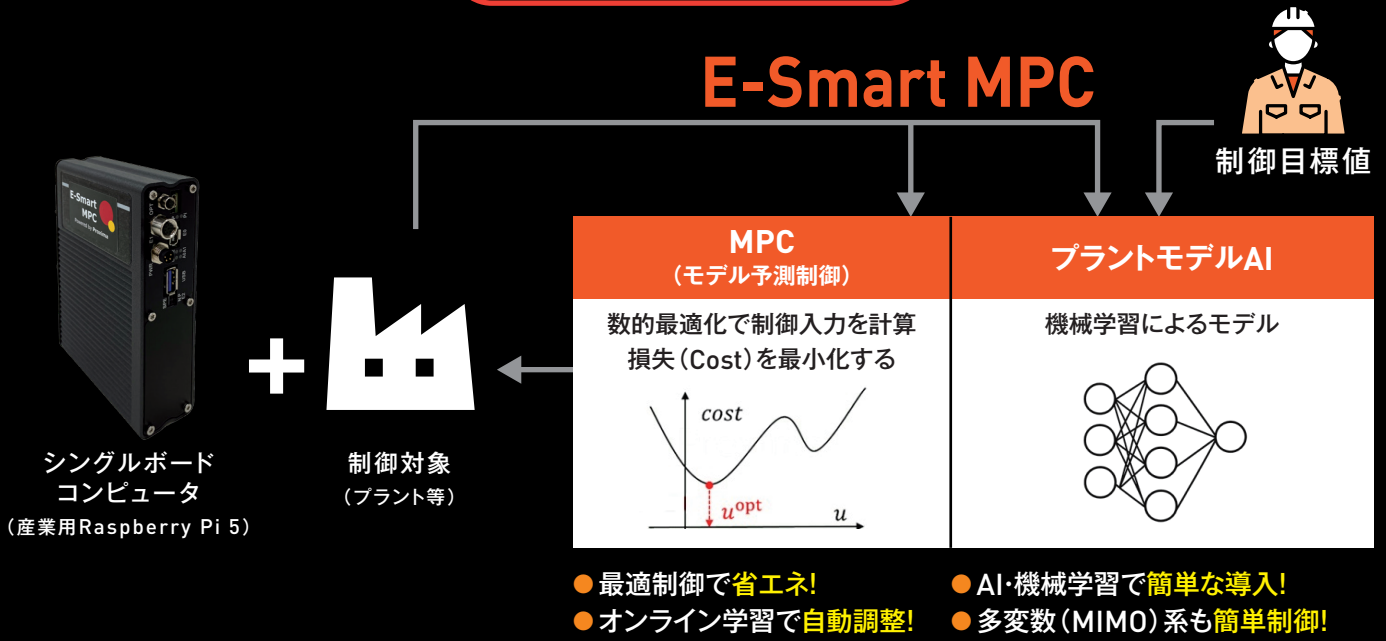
E-Smart MPC

制御目標値

E-Smart MPC

シングルボードコンピュータ
(産業用Raspberry Pi 5)

制御対象
(プラント等)

MPC
(モデル予測制御)

数的最適化で制御入力を計算
損失(Cost)を最小化する

$cost$

$u^{opt}$

$u$

プラントモデルAI

機械学習によるモデル

●最適制御で省エネ!
●オンライン学習で自動調整!

●AI·機械学習で簡単な導入!
●多変数(MIMO)系も簡単制御!